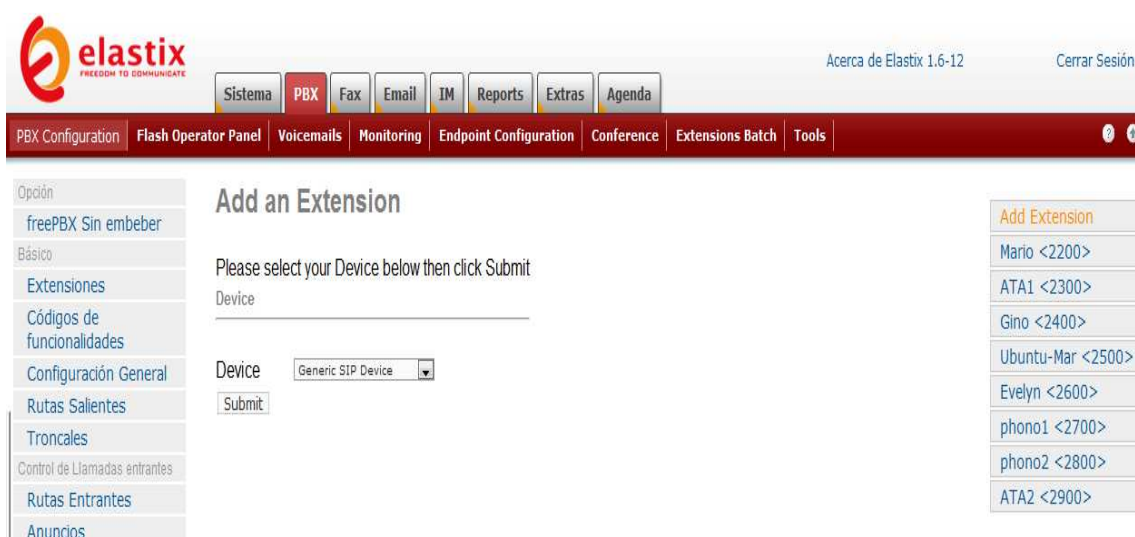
elastix
FREEDOM TO COMMUNICATE

Sistema PBX Fax Email IM Reports Extras Agenda

Acerca de Elastix 1.6-12 Cerrar Sesión

PBX Configuration | Flash Operator Panel | Voicemails | Monitoring | Endpoint Configuration | Conference | Extensions Batch | Tools

Opción
freePBX Sin embeber
Básico
Extensiones
Códigos de funcionalidades
Configuración General
Rutas Salientes
Troncales
Control de Llamadas entrantes
Rutas Entrantes
Anuncios

Add an Extension

Please select your Device below then click Submit

Device

Device Generic SIP Device

Submit

Add Extension
Mario <2200>
ATA1 <2300>
Gino <2400>
Ubuntu-Mar <2500>
Evelyn <2600>
phono1 <2700>
phono2 <2800>
ATA2 <2900>